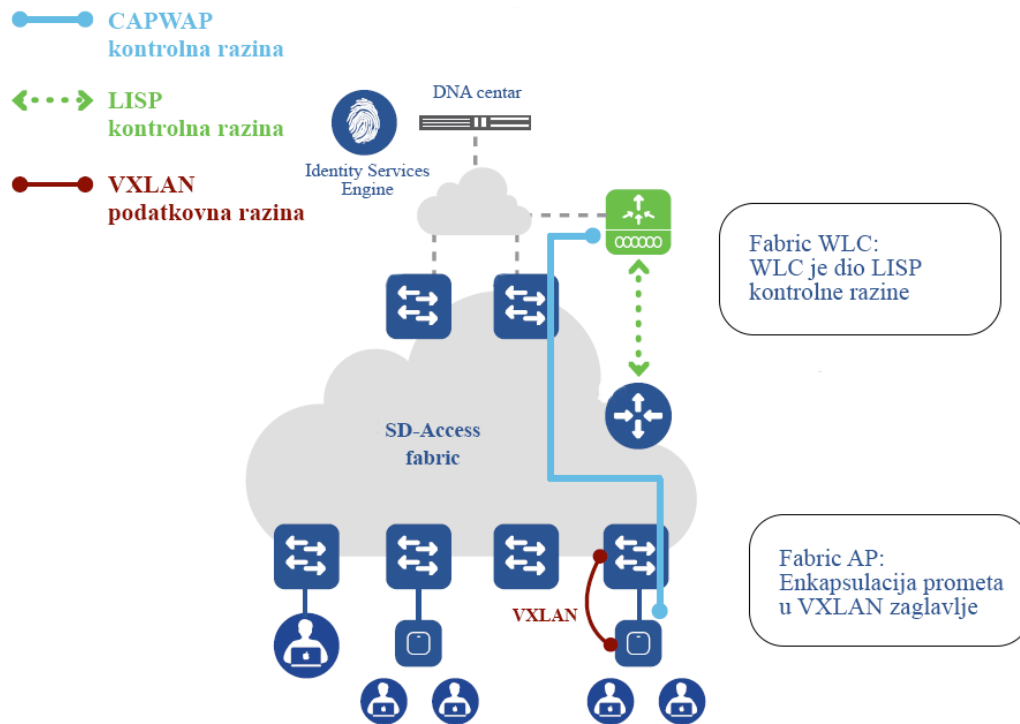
CAPWAP
kontrolna razina

LISP
kontrolna razina

VXLAN
podatkovna razina

DNA centar

Identity Services Engine

Fabric WLC:
WLC je dio LISP kontrolne razine

SD-Access fabric

VXLAN

Fabric AP:
Enkapsulacija prometa u VXLAN zaglavlje